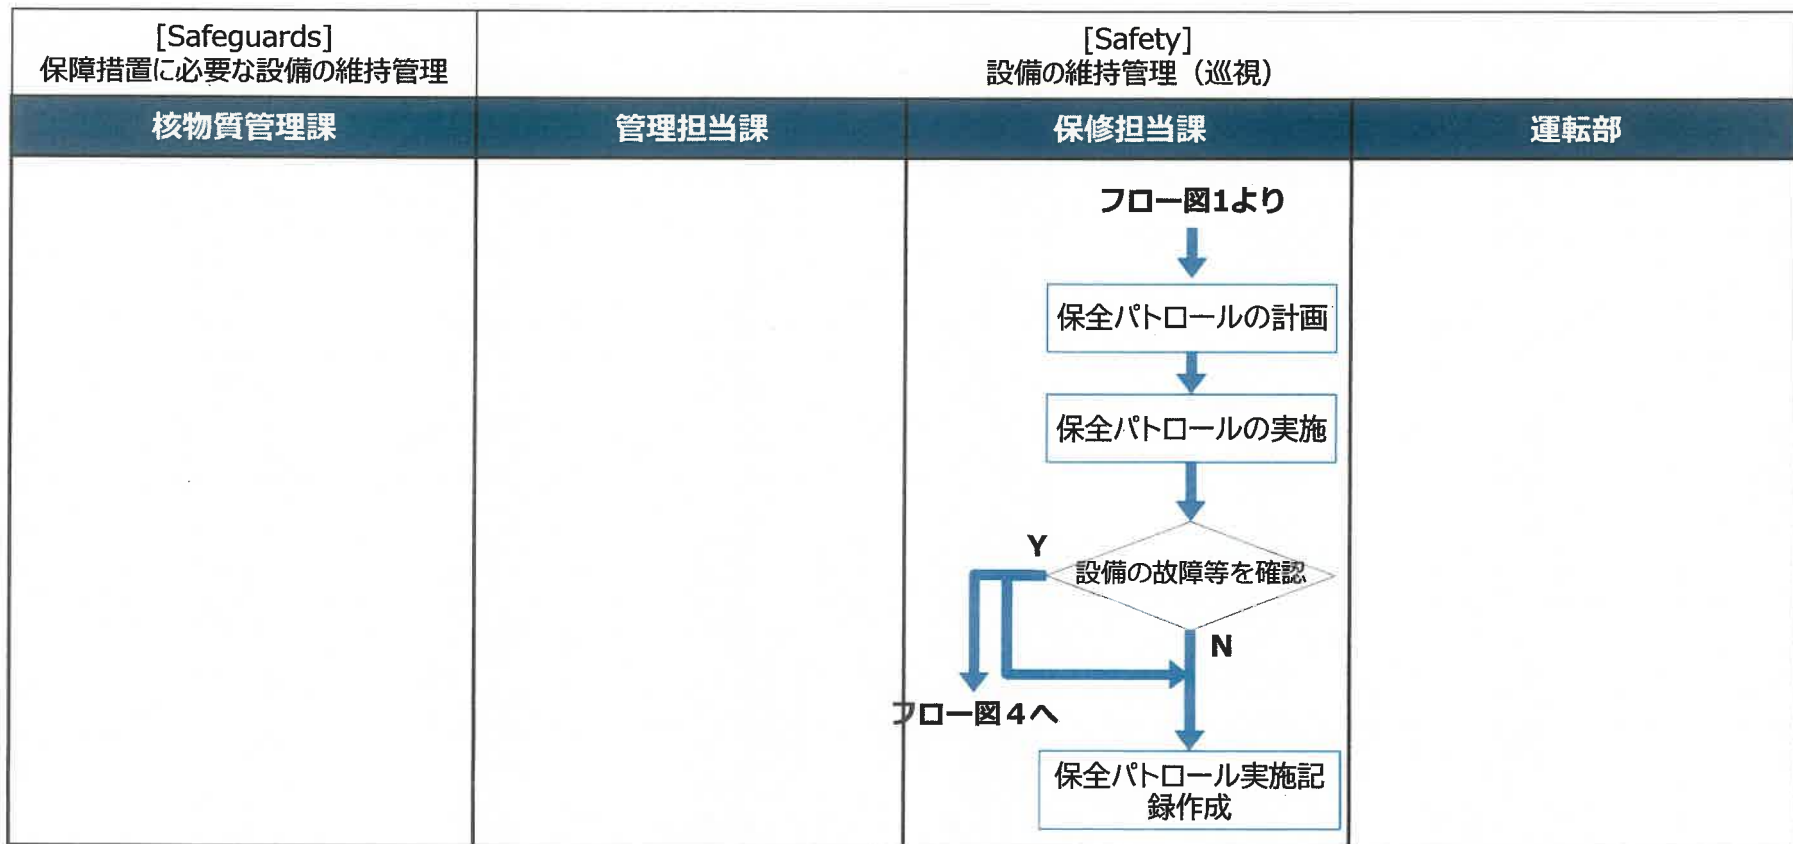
[Safeguards]
保障措置に必要な設備の維持管理

[Safety]
設備の維持管理（巡視）

| 核物質管理課 | 管理担当課 | 保修担当課 | 運転部 |
|---|---|---|---|

フロー図1より

保全パトロールの計画

保全パトロールの実施

設備の故障等を確認

Y

N

フロー図４へ

保全パトロール実施記録作成